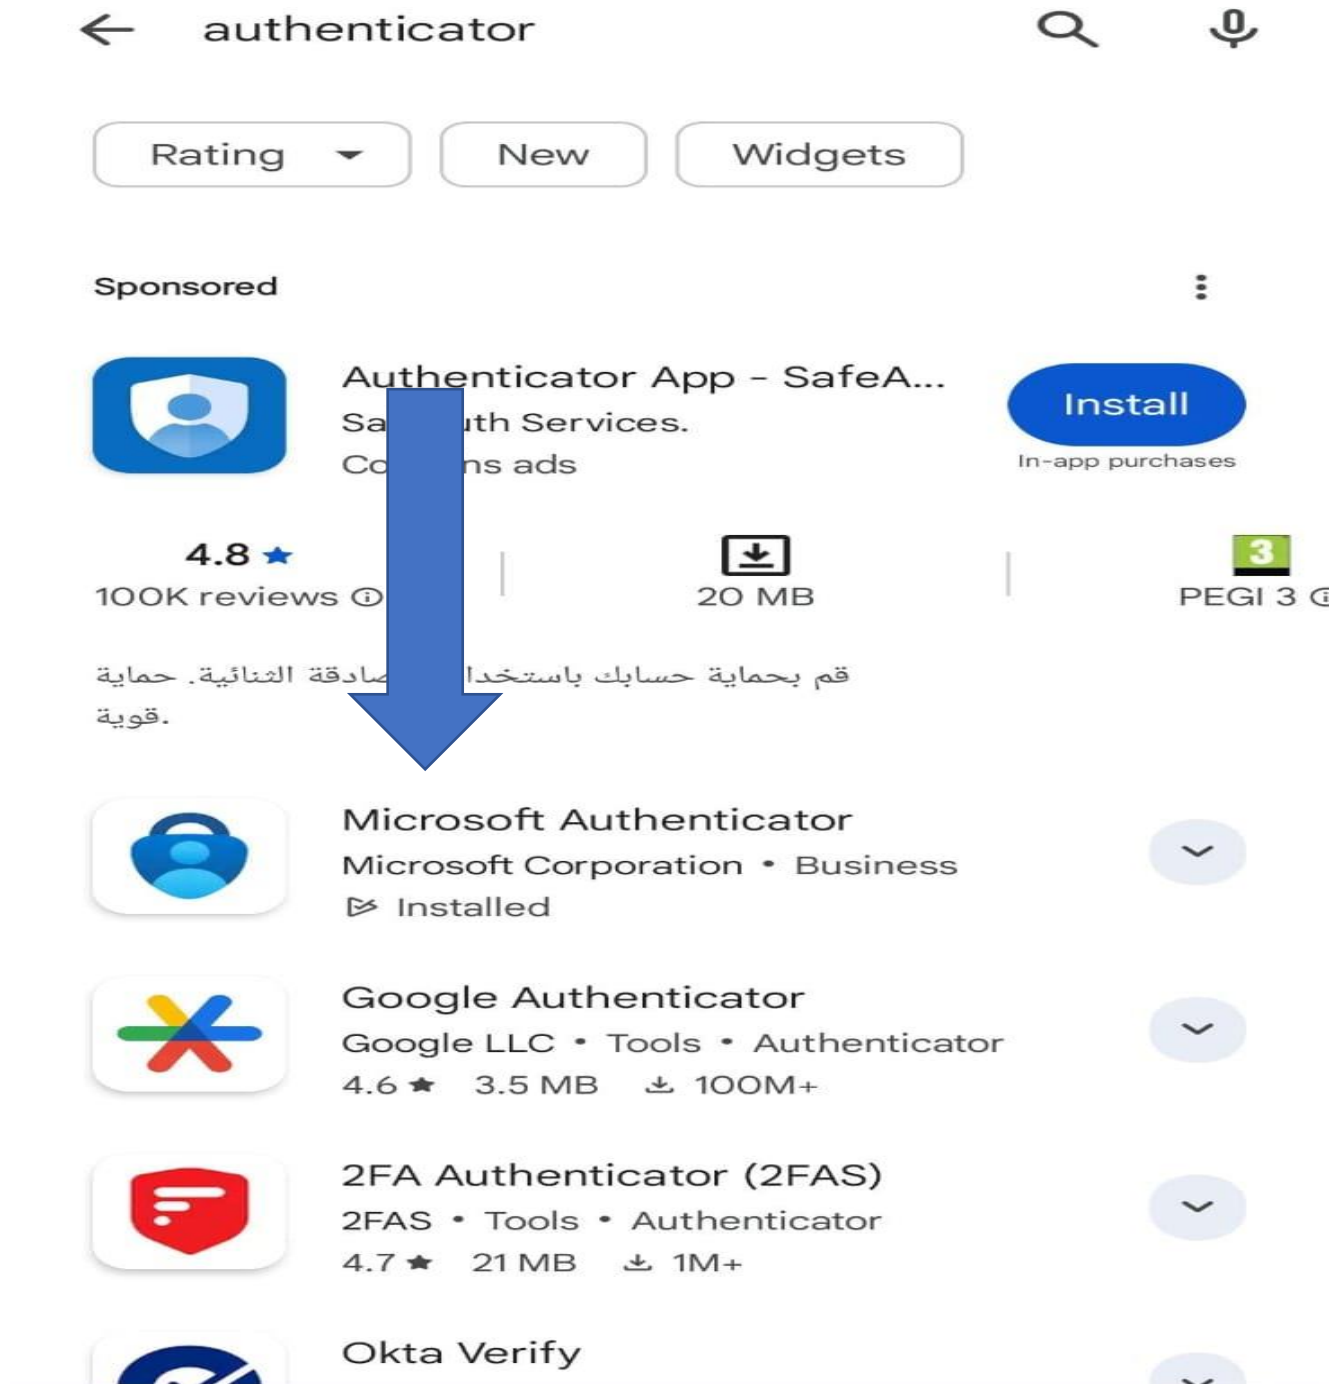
authenticator

Rating New Widgets

Sponsored

Authenticator App - SafeA...
Sa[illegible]uth Services.
Co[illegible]ns ads

Install
In-app purchases

4.8 ★
100K reviews ⓘ

20 MB

3
PEGI 3

قم بحماية حسابك باستخدا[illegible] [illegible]صادقة الثنائية. حماية قوية.

Microsoft Authenticator
Microsoft Corporation • Business
Installed

Google Authenticator
Google LLC • Tools • Authenticator
4.6 ★ 3.5 MB 100M+

2FA Authenticator (2FAS)
2FAS • Tools • Authenticator
4.7 ★ 21 MB 1M+

Okta Verify